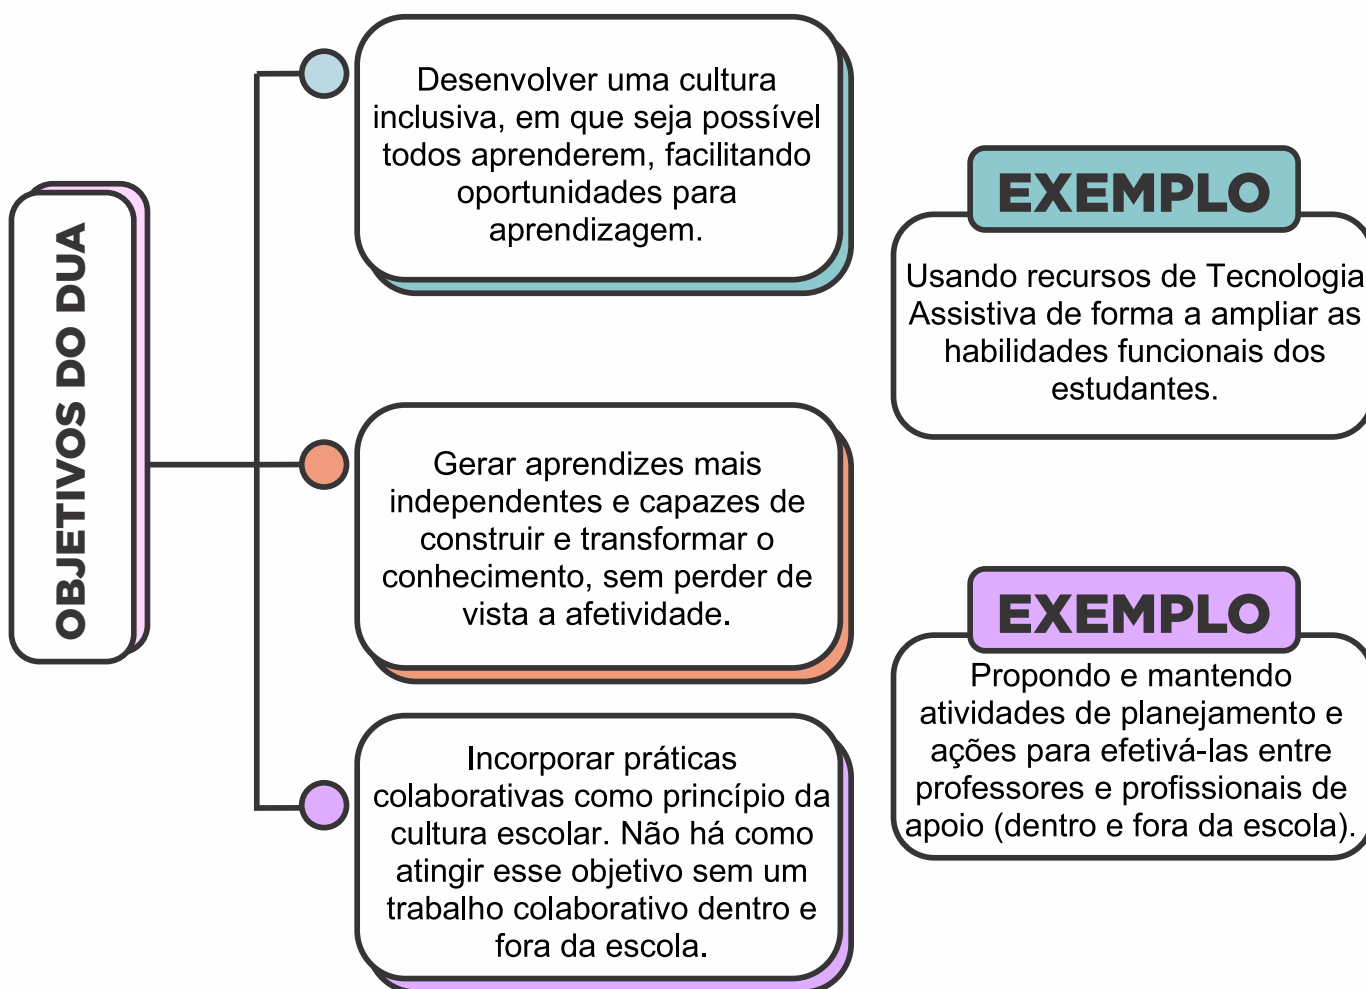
OBJETIVOS DO DUA

Desenvolver uma cultura inclusiva, em que seja possível todos aprenderem, facilitando oportunidades para aprendizagem.

Gerar aprendizes mais independentes e capazes de construir e transformar o conhecimento, sem perder de vista a afetividade.

Incorporar práticas colaborativas como princípio da cultura escolar. Não há como atingir esse objetivo sem um trabalho colaborativo dentro e fora da escola.

EXEMPLO

Usando recursos de Tecnologia Assistiva de forma a ampliar as habilidades funcionais dos estudantes.

EXEMPLO

Propondo e mantendo atividades de planejamento e ações para efetivá-las entre professores e profissionais de apoio (dentro e fora da escola).